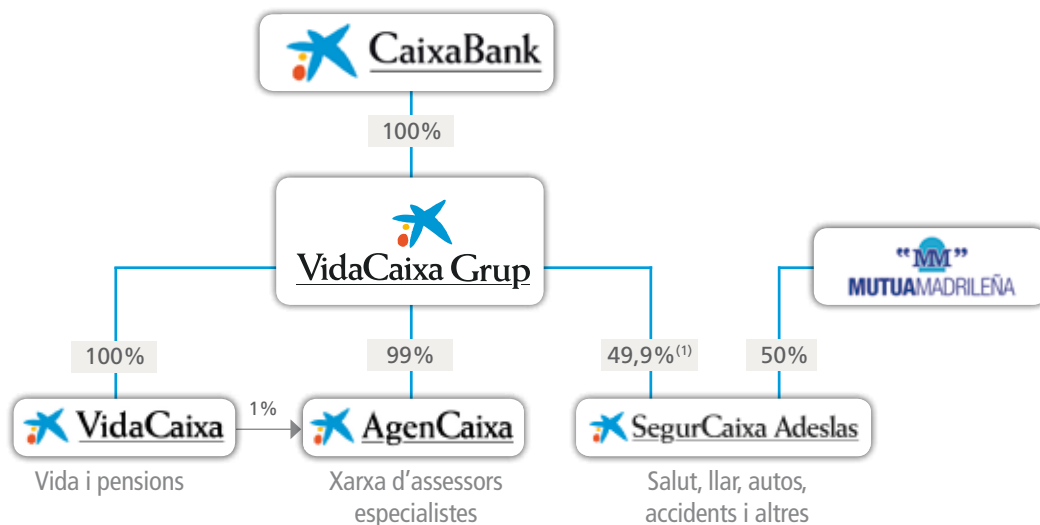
CaixaBank

100%

VidaCaixa Grup

"MM"
MUTUAMADRILEÑA

100%

99%

49,9%$^{(1)}$

50%

VidaCaixa

1%

AgenCaixa

SegurCaixa Adeslas

Vida i pensions

Xarxa d'assessors especialistes

Salut, llar, autos, accidents i altres